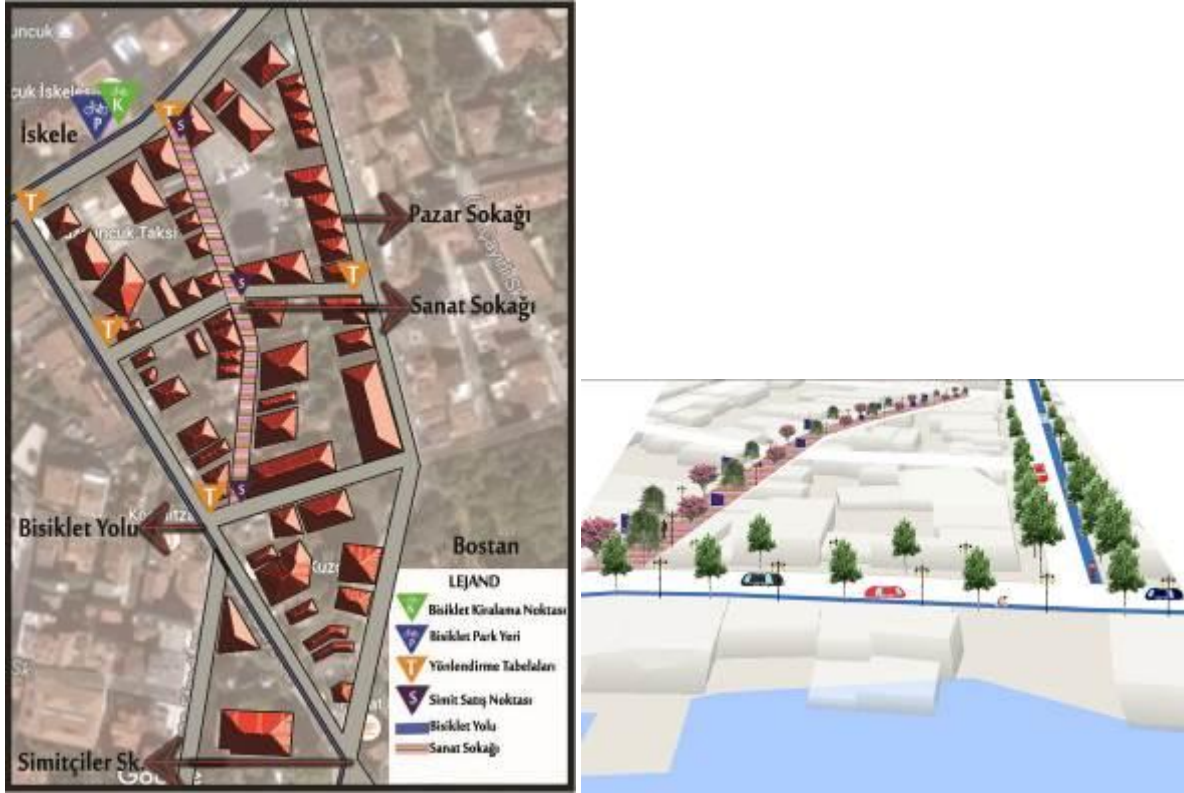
ncuk
çuk İskelesi
K
P
T
S
İskele
T
Pazar Sokağı
uncuk Taksi
S
T
Sanat Sokağı
T
T
S
Bisiklet Yolu
Bostan
LEJAND
K Bisiklet Kiralama Noktası
P Bisiklet Park Yeri
T Yönlendirme Tabelaları
S Simit Satış Noktası
Bisiklet Yolu
Sanat Sokağı
Simitçiler Sk.
Google